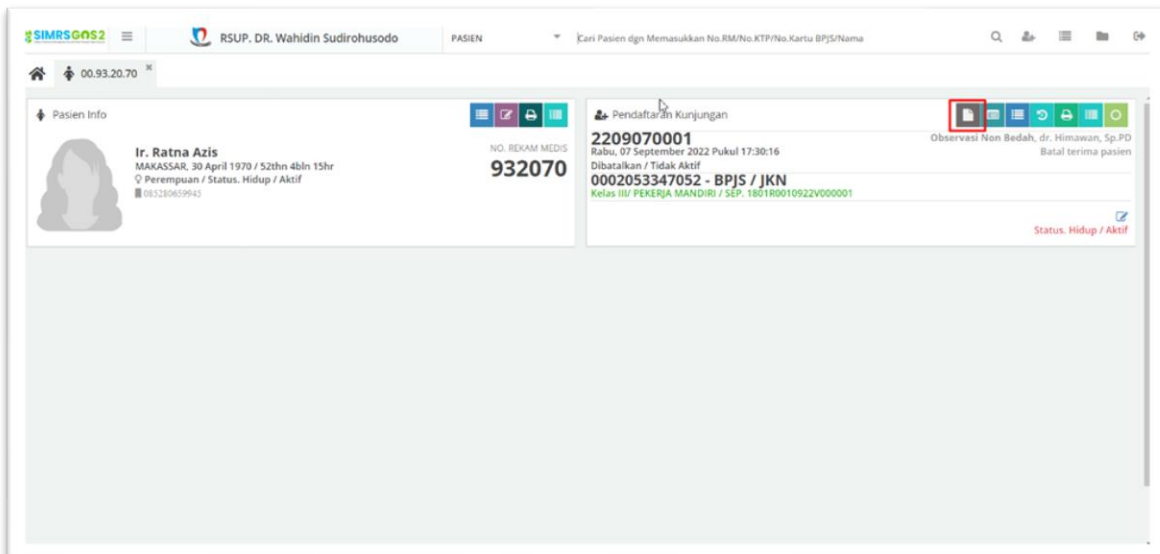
SIMRSGOS2 RSUP. DR. Wahidin Sudirohusodo PASIEN Cari Pasien dgn Memasukkan No.RM/No.KTP/No.Kartu BPJS/Nama

00.93.20.70 ×

Pasien Info

Ir. Ratna Azis
MAKASSAR, 30 April 1970 / 52thn 4bln 15hr
Perempuan / Status. Hidup / Aktif
085280659945

NO. REKAM MEDIS
932070

Pendaftaran Kunjungan

2209070001
Rabu, 07 September 2022 Pukul 17:30:16
Dibatalkan / Tidak Aktif
0002053347052 - BPJS / JKN
Kelas III/ PEKERJA MANDIRI / SEP. 1801R0010922V000001

Observasi Non Bedah, dr. Himawan, Sp.PD
Batal terima pasien

Status. Hidup / Aktif